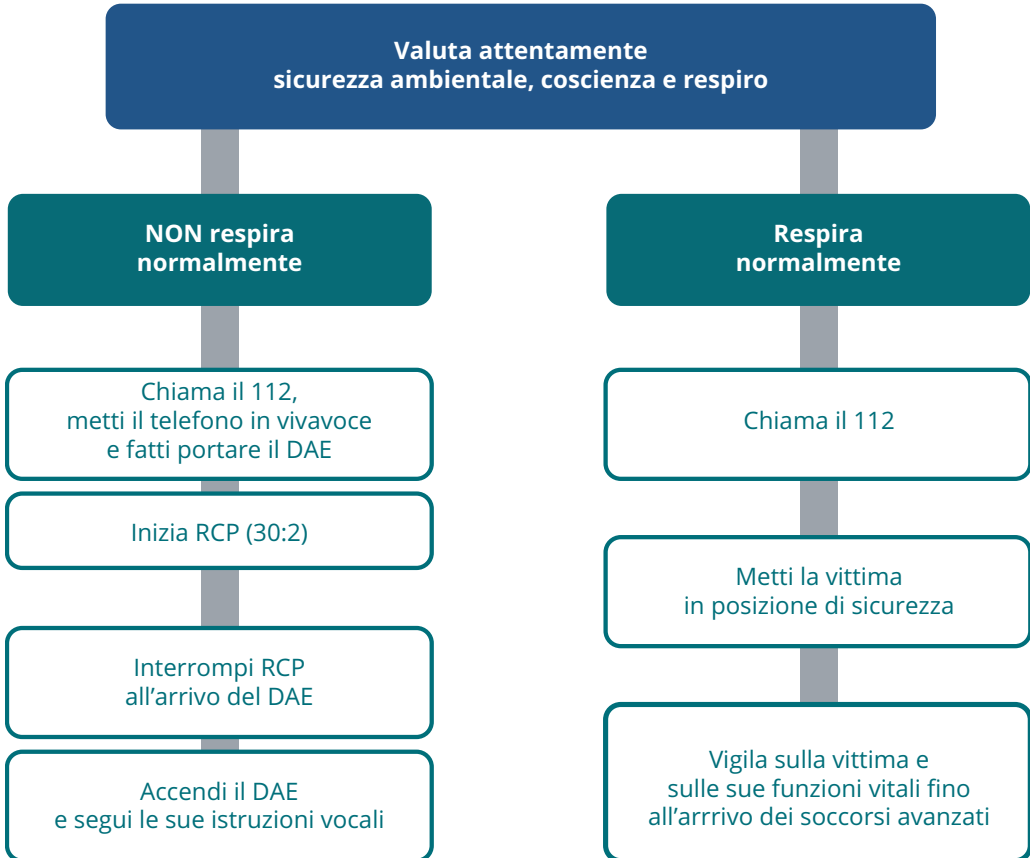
Valuta attentamente
sicurezza ambientale, coscienza e respiro

NON respira
normalmente

Chiama il 112,
metti il telefono in vivavoce
e fatti portare il DAE

Inizia RCP (30:2)

Interrompi RCP
all’arrivo del DAE

Accendi il DAE
e segui le sue istruzioni vocali

Respira
normalmente

Chiama il 112

Metti la vittima
in posizione di sicurezza

Vigila sulla vittima e
sulle sue funzioni vitali fino
all’arrrivo dei soccorsi avanzati